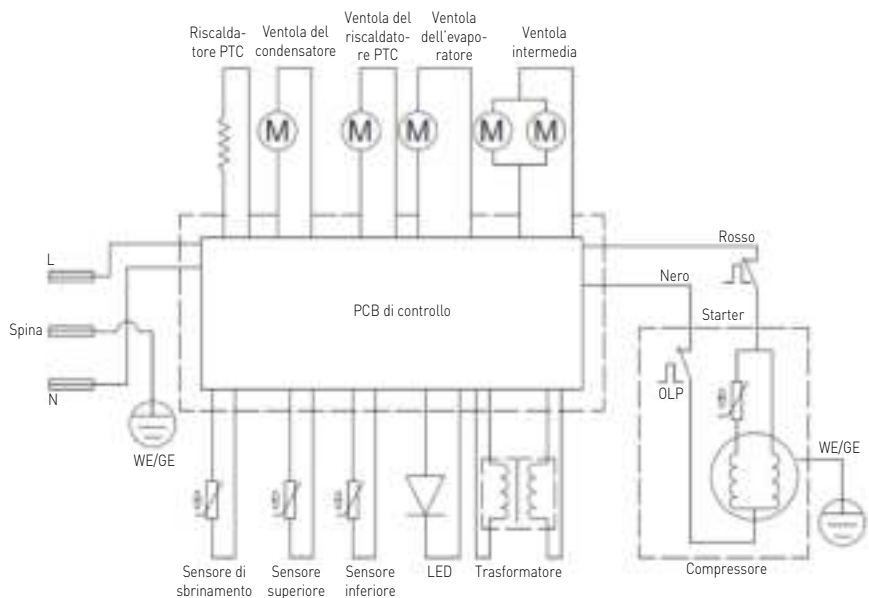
Riscaldatore PTC
Ventola del condensatore
Ventola del riscaldatore PTC
Ventola dell'evaporatore
Ventola intermedia

M M M M M

L
Spina
N
WE/GE

PCB di controllo

Rosso
Nero
Starter
OLP
WE/GE
Compressore

Sensore di sbrinamento
Sensore superiore
Sensore inferiore
LED
Trasformatore